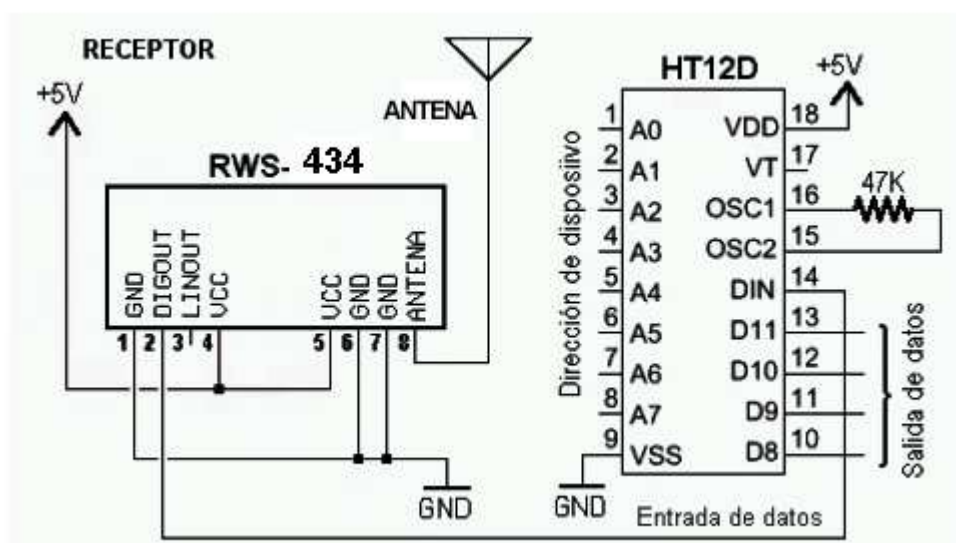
RECEPTOR

+5V

ANTENA

RWS- 434

GND DIGOUT LINOUT VCC VCC GND GND ANTENA

1 2 3 4 5 6 7 8

GND

HT12D

+5V

Dirección de dispositivo

1 A0
2 A1
3 A2
4 A3
5 A4
6 A5
7 A6
8 A7
9 VSS

VDD 18
VT 17
OSC1 16
OSC2 15
DIN 14
D11 13
D10 12
D9 11
D8 10

47K

Salida de datos

GND

Entrada de datos